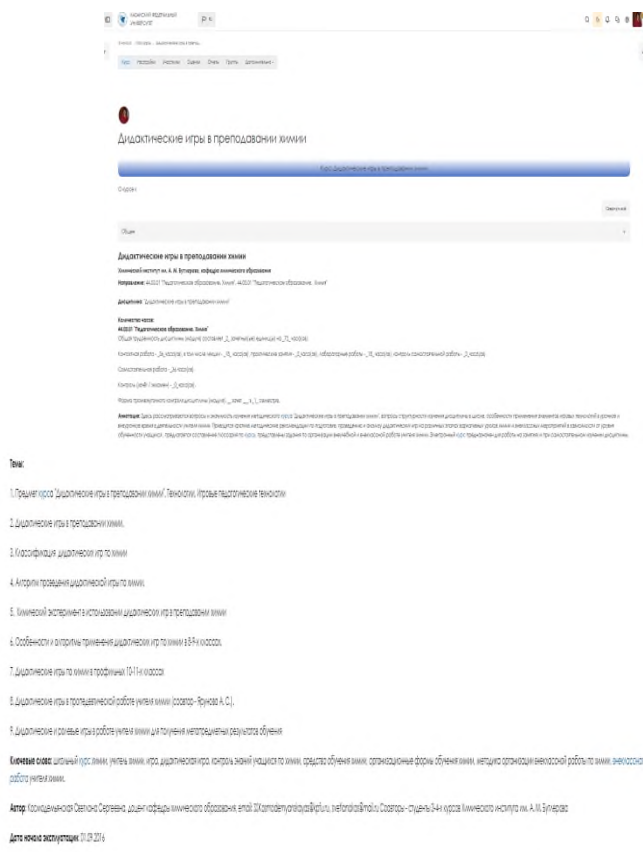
КАЗАНСКИЙ ФЕДЕРАЛЬНЫЙ УНИВЕРСИТЕТ

Курс Настройки Участники Оценки Отчеты Группы Дополнительно

Дидактические игры в преподавании химии

Курс Дидактические игры в преподавании химии

О курсе

Общее

Дидактические игры в преподавании химии

Химический институт им. А. М. Бутлерова, кафедра химического образования

Направление: 44.03.01 "Педагогическое образование. Химия", 44.03.01 "Педагогическое образование. Химия"

Дисциплина: "Дидактические игры в преподавании химии"

Количество часов:
44.03.01 "Педагогическое образование. Химия"

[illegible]

Аннотация: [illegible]

Темы:

1. Предмет курса "Дидактические игры в преподавании химии". Технологии. Игровые педагогические технологии

2. Дидактические игры в преподавании химии.

3. Классификация дидактических игр по химии

4. Алгоритм проведения дидактической игры по химии.

5. Химический эксперимент в использовании дидактических игр в преподавании химии

6. Особенности и алгоритмы применения дидактических игр по химии в 8-9-х классах.

7. Дидактические игры по химии в профильных 10-11-х классах

8. Дидактические игры в пропедевтической работе учителя химии (соавтор - Яруллова А. С.).

9. Дидактические и ролевые игры в работе учителя химии для получения метапредметных результатов обучения

Ключевые слова: школьный курс химии, учитель химии, игра, дидактическая игра, контроль знаний учащихся по химии, средства обучения химии, организационные формы обучения химии, методика организации внеклассной работы по химии, внеклассная работа учителя химии.

Автор: Космодемьянская Светлана Сергеевна, доцент кафедры химического образования, email: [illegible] Соавторы - студенты 3-4-х курсов Химического института им. А. М. Бутлерова

Дата начала эксплуатации: 01.09.2016